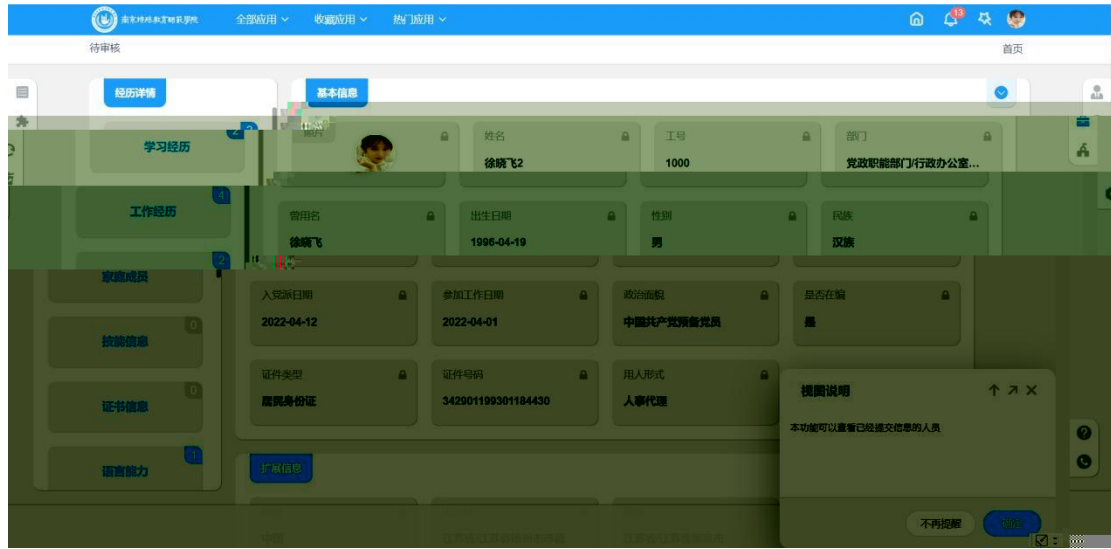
南京特殊教育师范学院 全部应用 收藏应用 热门应用

13

待审核

首页

经历详情

基本信息

学习经历 2

工作经历 4

家庭成员 2

技能信息 0

证书信息 0

语言能力 1

照片

姓名
徐晓飞2

工号
1000

部门
党政职能部门/行政办公室...

曾用名
徐晓飞

出生日期
1996-04-19

性别
男

民族
汉族

入党派日期
2022-04-12

参加工作日期
2022-04-01

政治面貌
中国共产党预备党员

是否在编
是

证件类型
居民身份证

证件号码
342901199301184430

用人形式
人事代理

扩展信息

视图说明

本功能可以查看已经提交信息的人员

不再提醒 确定